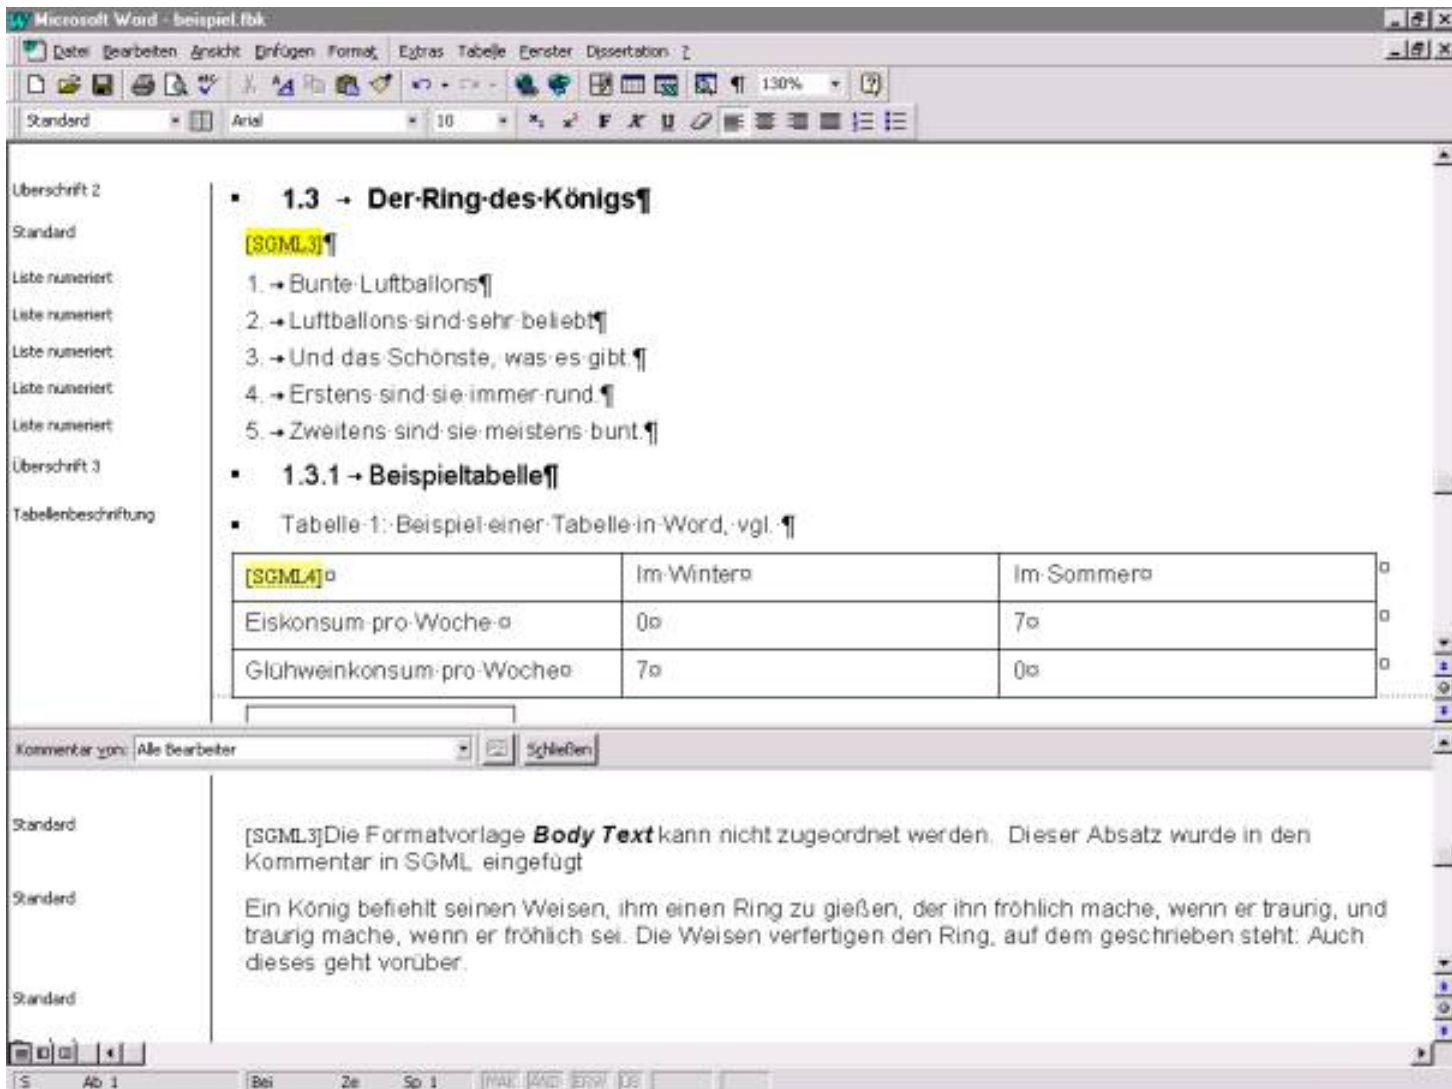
Microsoft Word - beispiel.fbk

Datei Bearbeiten Ansicht Einfügen Format Extras Tabelle Fenster Dissertation ?

130%

Standard Arial 10

Überschrift 2

• 1.3 → Der·Ring·des·Königs¶

Standard

[SGML3]¶

Liste numeriert

1. → Bunte·Luftballons¶

Liste numeriert

2. → Luftballons·sind·sehr·beliebt¶

Liste numeriert

3. → Und·das·Schönste,·was·es·gibt.¶

Liste numeriert

4. → Erstens·sind·sie·immer·rund.¶

Liste numeriert

5. → Zweitens·sind·sie·meistens·bunt.¶

Überschrift 3

• 1.3.1 → Beispieltabelle¶

Tabellenbeschriftung

• Tabelle·1:·Beispiel·einer·Tabelle·in·Word,·vgl.·¶

| [SGML4]¤ | Im·Winter¤ | Im·Sommer¤ |
|---|---|---|
| Eiskonsum·pro·Woche·¤ | 0¤ | 7¤ |
| Glühweinkonsum·pro·Woche¤ | 7¤ | 0¤ |

Kommentar von: Alle Bearbeiter Schließen

Standard

[SGML3]Die Formatvorlage **Body Text** kann nicht zugeordnet werden. Dieser Absatz wurde in den Kommentar in SGML eingefügt

Standard

Ein König befiehlt seinen Weisen, ihm einen Ring zu gießen, der ihn fröhlich mache, wenn er traurig, und traurig mache, wenn er fröhlich sei. Die Weisen verfertigen den Ring, auf dem geschrieben steht: Auch dieses geht vorüber.

Standard

S Ab 1 Bei Ze Sp 1 MAK ÄND ERW ÜB